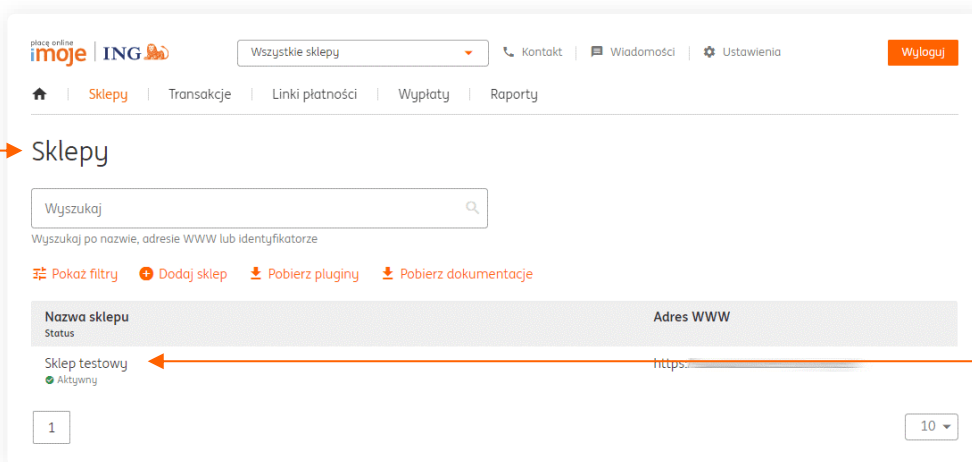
płacę online imoje | ING

Wszystkie sklepy

Kontakt | Wiadomości | Ustawienia

Wyloguj

Sklepy | Transakcje | Linki płatności | Wypłaty | Raporty

Sklepy

Wyszukaj

Wyszukaj po nazwie, adresie WWW lub identyfikatorze

Pokaż filtry Dodaj sklep Pobierz pluginy Pobierz dokumentacje

| Nazwa sklepu Status | Adres WWW |
|---|---|
| Sklep testowy Aktywny | https:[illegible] |

1

10